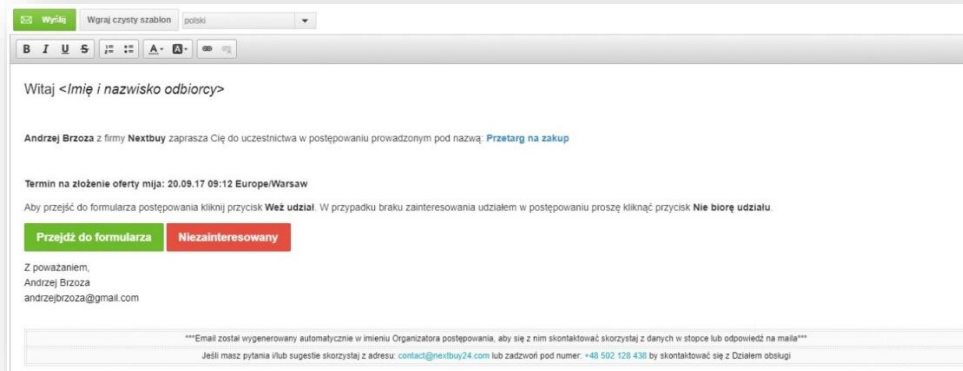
Wyślij Wgraj czysty szablon polski

B I U S

Witaj <Imię i nazwisko odbiorcy>

Andrzej Brzoza z firmy Nextbuy zaprasza Cię do uczestnictwa w postępowaniu prowadzonym pod nazwą: Przetarg na zakup

Termin na złożenie oferty mija: 20.09.17 09:12 Europe/Warsaw

Aby przejść do formularza postępowania kliknij przycisk Weź udział. W przypadku braku zainteresowania udziałem w postępowaniu proszę kliknąć przycisk Nie biorę udziału.

Przejdź do formularza Niezainteresowany

Z poważaniem,
Andrzej Brzoza
andrzejbrzoza@gmail.com

***Email został wygenerowany automatycznie w imieniu Organizatora postępowania, aby się z nim skontaktować skorzystaj z danych w stopce lub odpowiedź na maila***

Jeśli masz pytania i/lub sugestie skorzystaj z adresu: contact@nextbuy24.com lub zadzwoń pod numer: +48 502 128 438 by skontaktować się z Działem obsługi